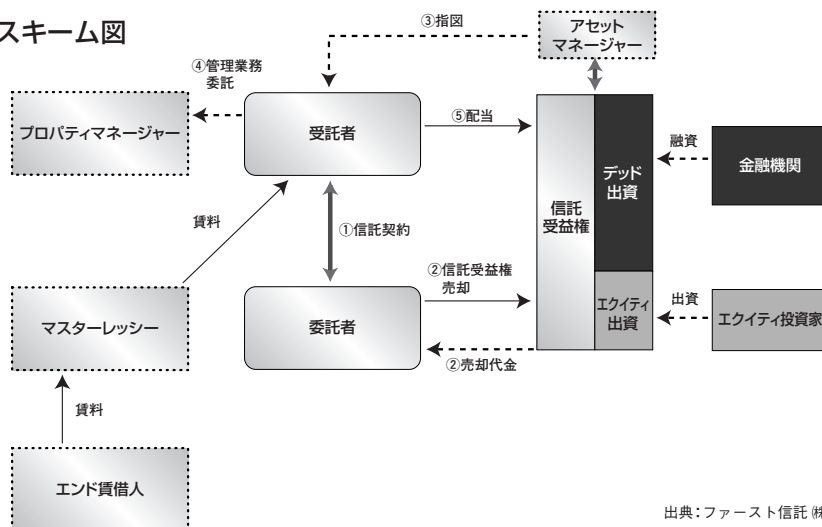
スキーム図

③指図

アセット
マネージャー

④管理業務
委託

プロパティマネージャー

受託者

⑤配当

信託
受益権

デッド
出資

融資

金融機関

賃料

①信託契約

②信託受益権
売却

エクイティ
出資

出資

エクイティ投資家

マスターレッシー

委託者

②売却代金

賃料

エンド賃借人

出典：ファースト信託 ㈱